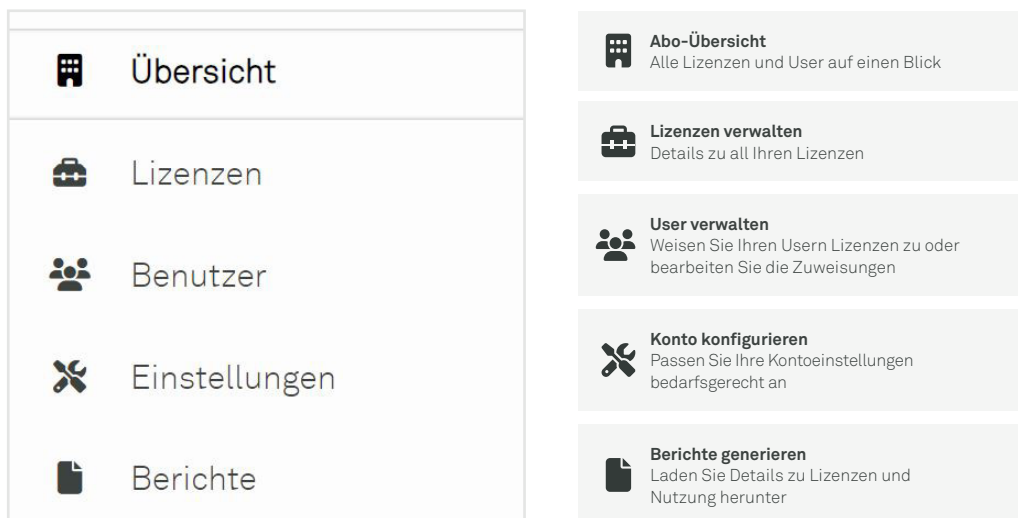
Übersicht

Lizenzen

Benutzer

Einstellungen

Berichte

**Abo-Übersicht**
Alle Lizenzen und User auf einen Blick

**Lizenzen verwalten**
Details zu all Ihren Lizenzen

**User verwalten**
Weisen Sie Ihren Usern Lizenzen zu oder bearbeiten Sie die Zuweisungen

**Konto konfigurieren**
Passen Sie Ihre Kontoeinstellungen bedarfsgerecht an

**Berichte generieren**
Laden Sie Details zu Lizenzen und Nutzung herunter